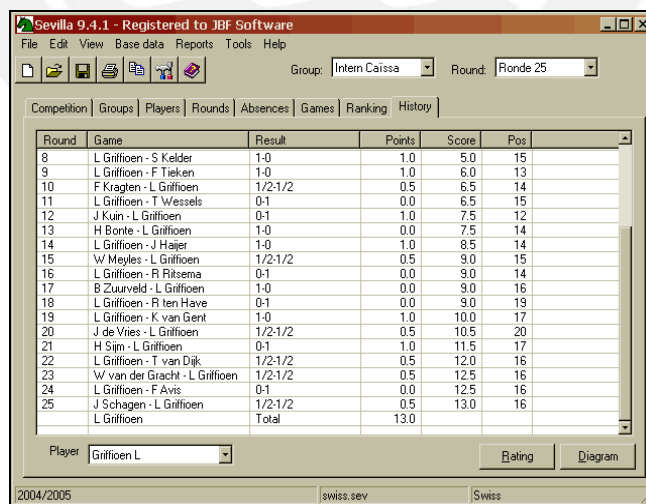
Sevilla 9.4.1 - Registered to JBF Software

File Edit View Base data Reports Tools Help

Group: Intern Caïssa Round: Ronde 25

Competition | Groups | Players | Rounds | Absences | Games | Ranking | History

| Round | Game | Result | Points | Score | Pos |
|---|---|---|---|---|---|
| 8 | L Griffioen - S Kelder | 1-0 | 1.0 | 5.0 | 15 |
| 9 | L Griffioen - F Tieken | 1-0 | 1.0 | 6.0 | 13 |
| 10 | F Kragten - L Griffioen | 1/2-1/2 | 0.5 | 6.5 | 14 |
| 11 | L Griffioen - T Wessels | 0-1 | 0.0 | 6.5 | 15 |
| 12 | J Kuin - L Griffioen | 0-1 | 1.0 | 7.5 | 12 |
| 13 | H Bonte - L Griffioen | 1-0 | 0.0 | 7.5 | 14 |
| 14 | L Griffioen - J Haijer | 1-0 | 1.0 | 8.5 | 14 |
| 15 | W Meyles - L Griffioen | 1/2-1/2 | 0.5 | 9.0 | 15 |
| 16 | L Griffioen - R Ritsema | 0-1 | 0.0 | 9.0 | 14 |
| 17 | B Zuurveld - L Griffioen | 1-0 | 0.0 | 9.0 | 16 |
| 18 | L Griffioen - R ten Have | 0-1 | 0.0 | 9.0 | 19 |
| 19 | L Griffioen - K van Gent | 1-0 | 1.0 | 10.0 | 17 |
| 20 | J de Vries - L Griffioen | 1/2-1/2 | 0.5 | 10.5 | 20 |
| 21 | H Sijm - L Griffioen | 0-1 | 1.0 | 11.5 | 17 |
| 22 | L Griffioen - T van Dijk | 1/2-1/2 | 0.5 | 12.0 | 16 |
| 23 | W van der Gracht - L Griffioen | 1/2-1/2 | 0.5 | 12.5 | 16 |
| 24 | L Griffioen - F Avis | 0-1 | 0.0 | 12.5 | 16 |
| 25 | J Schagen - L Griffioen | 1/2-1/2 | 0.5 | 13.0 | 16 |
| | L Griffioen | Total | 13.0 | | |

Player Griffioen L

Rating Diagram

2004/2005 swiss.sev Swiss